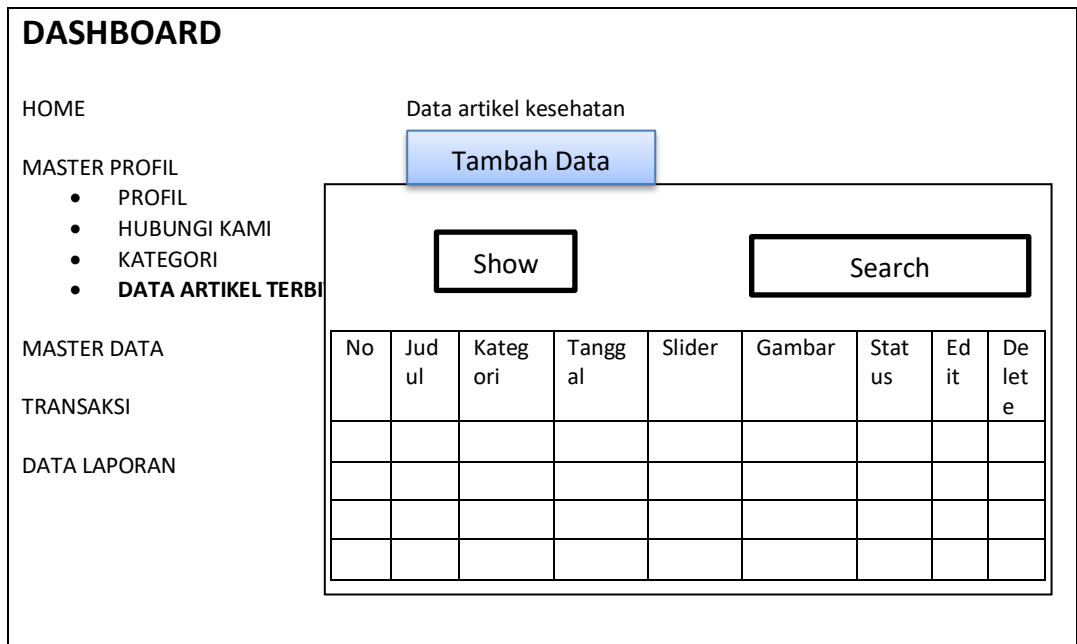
DASHBOARD

HOME

MASTER PROFIL

- PROFIL
- HUBUNGI KAMI
- KATEGORI
- **DATA ARTIKEL TERBI**

MASTER DATA

TRANSAKSI

DATA LAPORAN

Data artikel kesehatan

Tambah Data

Show

Search

| No | Judul | Kategori | Tanggal | Slider | Gambar | Status | Edit | Delete |
|---|---|---|---|---|---|---|---|---|
| | | | | | | | | |
| | | | | | | | | |
| | | | | | | | | |
| | | | | | | | | |